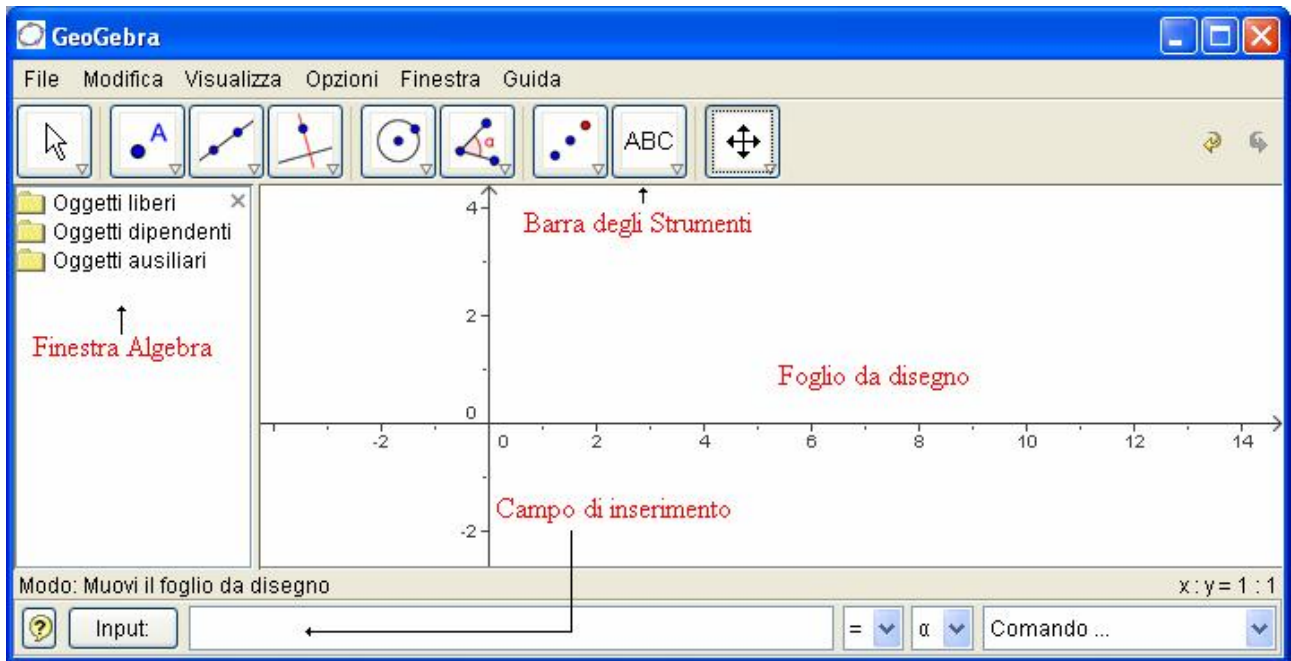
GeoGebra

File Modifica Visualizza Opzioni Finestra Guida

ABC

Oggetti liberi
Oggetti dipendenti
Oggetti ausiliari

Finestra Algebra

4
2
0
-2

Barra degli Strumenti

Foglio da disegno

-2 0 2 4 6 8 10 12 14

Campo di inserimento

Modo: Muovi il foglio da disegno

x : y = 1 : 1

Input:

=

α

Comando ...